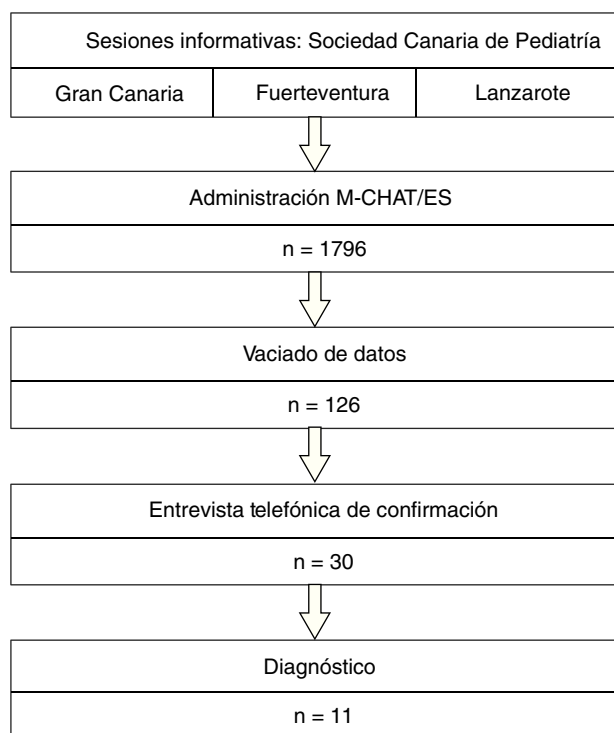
Sesiones informativas: Sociedad Canaria de Pediatría

| Gran Canaria | Fuerteventura | Lanzarote |
|---|---|---|

Administración M-CHAT/ES

n = 1796

Vaciado de datos

n = 126

Entrevista telefónica de confirmación

n = 30

Diagnóstico

n = 11